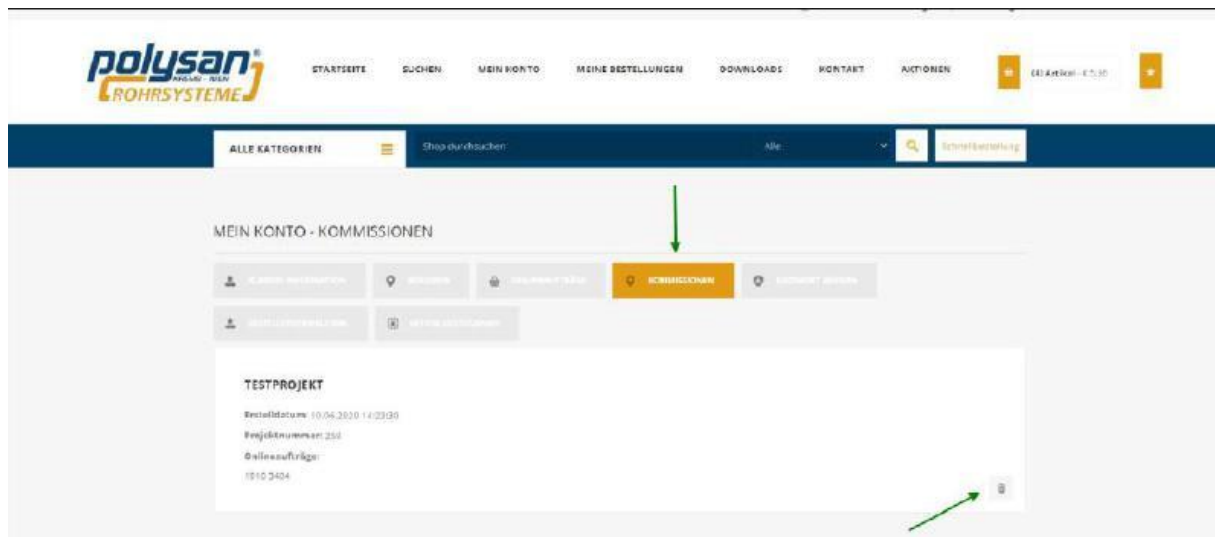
polysan ROHRSYSTEME

STARTSEITE SUCHEN MEIN KONTO MEINE BESTELLUNGEN DOWNLOADS KONTAKT AKTIONEN

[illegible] Artikel - € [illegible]

ALLE KATEGORIEN

Shop durchsuchen

Alle

Schnellbestellung

MEIN KONTO - KOMMISSIONEN

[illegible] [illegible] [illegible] KOMMISSIONEN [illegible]

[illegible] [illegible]

TESTPROJEKT

Bestelldatum: 10.06.2020 14:23:30

Projektnummer: 250

Onlineaufträge:

1910 3404